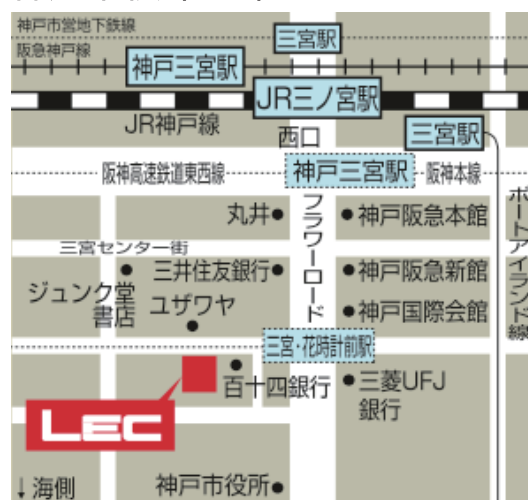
神戸市営地下鉄線
阪急神戸線
三宮駅
神戸三宮駅
JR三ノ宮駅
JR神戸線
西口
三宮駅
阪神高速鉄道東西線
神戸三宮駅
阪神本線
ポートアイランド線
フラワーロード
丸井●
●神戸阪急本館
三宮センター街
三井住友銀行●
●神戸阪急新館
ジュンク堂書店
ユザワヤ
●神戸国際会館
三宮・花時計前駅
百十四銀行
●三菱UFJ銀行
LEC
↓海側
神戸市役所●